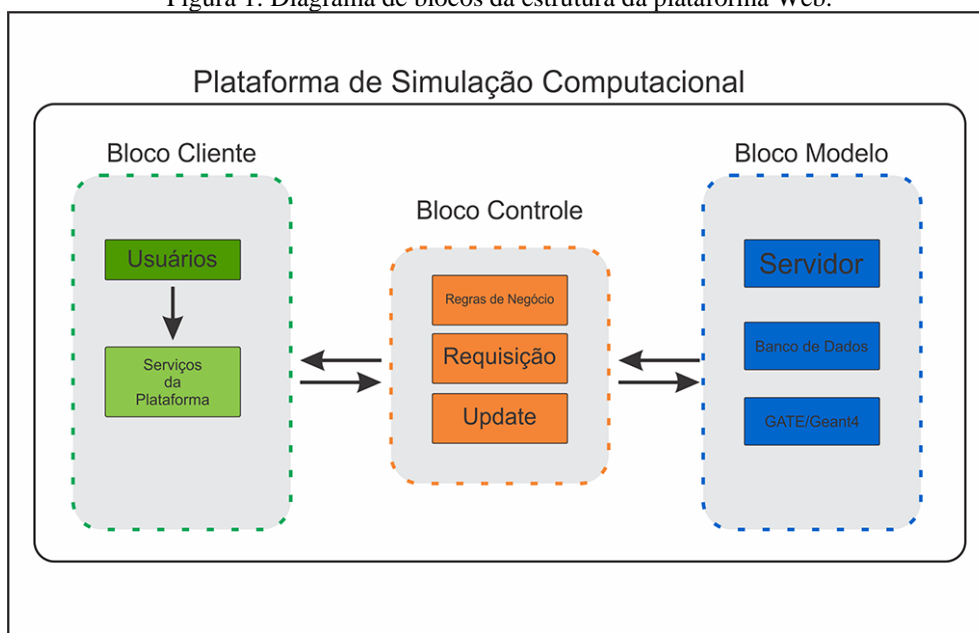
Figura 1: Diagrama de blocos da estrutura da plataforma Web.

Plataforma de Simulação Computacional

Bloco Cliente

Usuários

Serviços da Plataforma

Bloco Controle

Regras de Negócio

Requisição

Update

Bloco Modelo

Servidor

Banco de Dados

GATE/Geant4